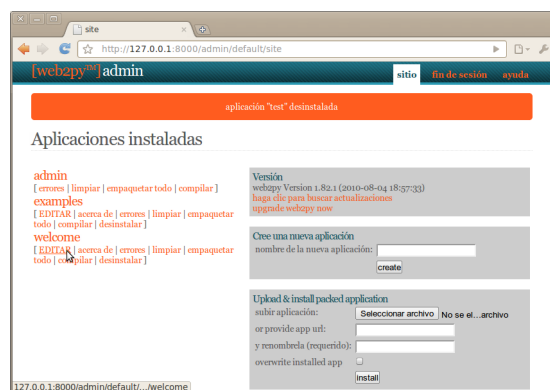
site

http://127.0.0.1:8000/admin/default/site

[web2py™] admin

sitio | fin de sesión | ayuda

aplicación "test" desinstalada

Aplicaciones instaladas

admin
[ errores | limpiar | empaquetar todo | compilar ]

examples
[ EDITAR | acerca de | errores | limpiar | empaquetar todo | compilar | desinstalar ]

welcome
[ EDITAR | acerca de | errores | limpiar | empaquetar todo | compilar | desinstalar ]

Versión
web2py Version 1.82.1 (2010-08-04 18:57:33)
haga clic para buscar actualizaciones
upgrade web2py now

Cree una nueva aplicación
nombre de la nueva aplicación:
create

Upload & install packed application
subir aplicación: Seleccionar archivo No se el...archivo
or provide app url:
y renombrela (requerido):
overwrite installed app
install

127.0.0.1:8000/admin/default/.../welcome